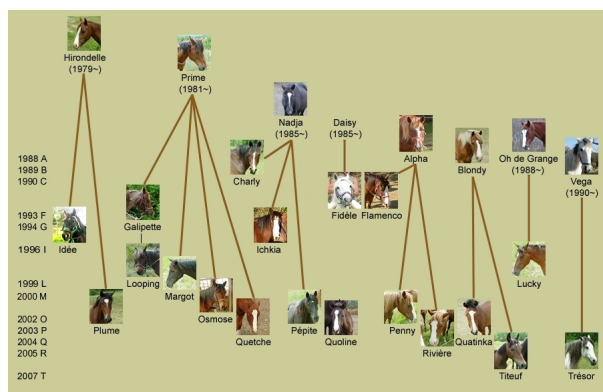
Hirondelle
(1979~)

Prime
(1981~)

Nadja
(1985~)

Daisy
(1985~)

Alpha

Blondy

Oh de Grange
(1988~)

Vega
(1990~)

1988 A
1989 B
1990 C

1993 F
1994 G

1996 I

1999 L
2000 M

2002 O
2003 P
2004 Q
2005 R

2007 T

Charly

Galipette

Idée

Ichkia

Fidèle

Flamenco

Looping

Margot

Osmose

Lucky

Plume

Quetche

Pépite

Quoline

Penny

Rivière

Quatinka

Titeuf

Trésor